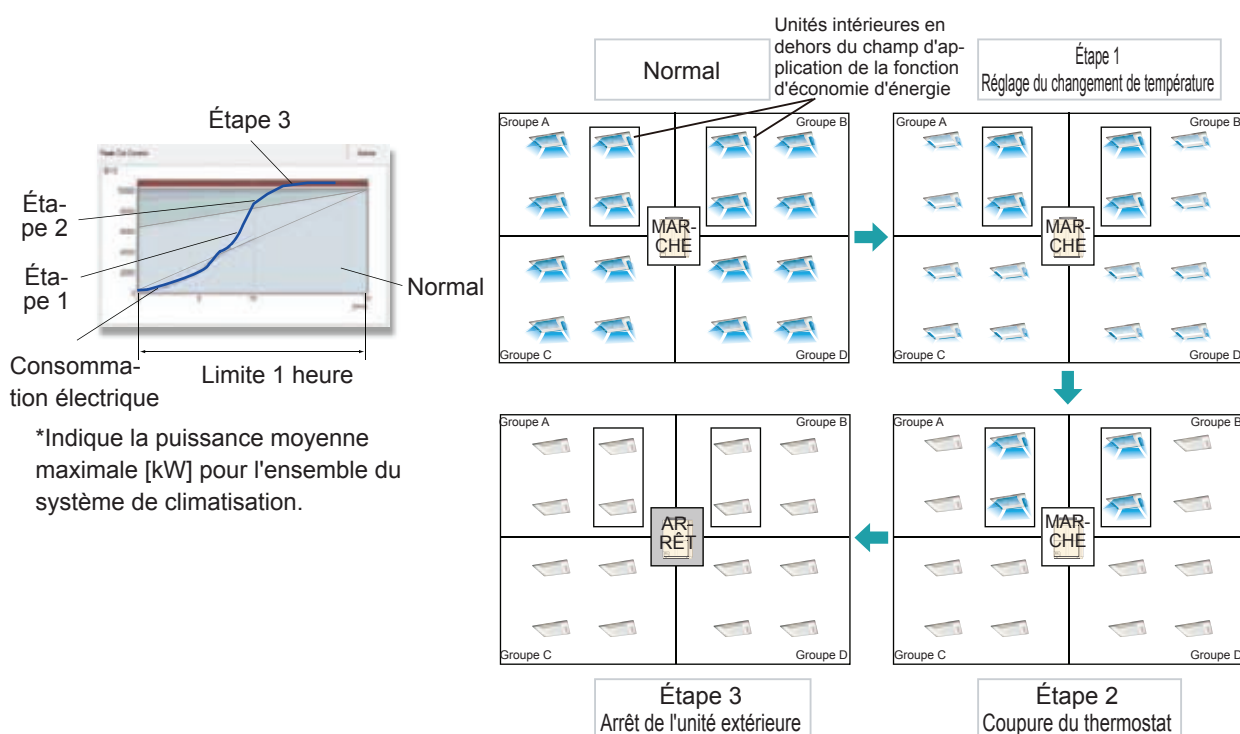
Étape 3

Étape 2

Étape 1

Normal

Consommation électrique

Limite 1 heure

*Indique la puissance moyenne maximale [kW] pour l'ensemble du système de climatisation.

Unités intérieures en dehors du champ d'application de la fonction d'économie d'énergie

Normal

Étape 1
Réglage du changement de température

Groupe A

Groupe B

MARCHE

Groupe C

Groupe D

Groupe A

Groupe B

MARCHE

Groupe C

Groupe D

Groupe A

Groupe B

ARRÊT

Groupe C

Groupe D

Groupe A

Groupe B

MARCHE

Groupe C

Groupe D

Étape 3
Arrêt de l'unité extérieure

Étape 2
Coupure du thermostat